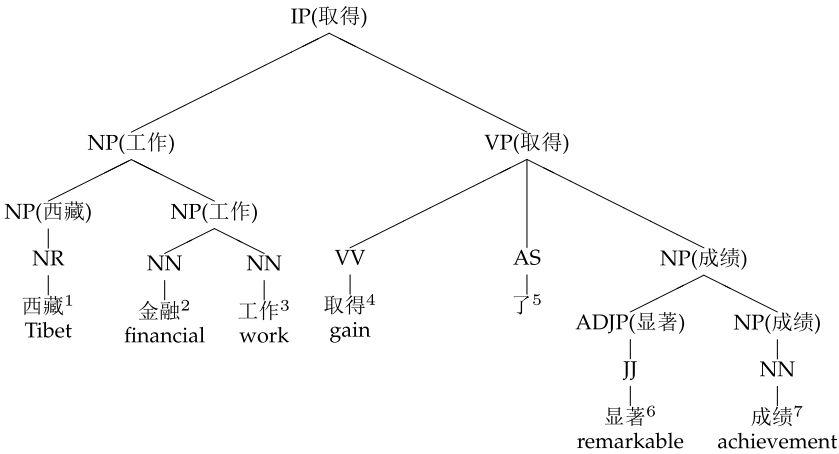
IP(取得)

NP(工作)

VP(取得)

NP(西藏)

NP(工作)

NR

西藏$^1$
Tibet

NN

金融$^2$
financial

NN

工作$^3$
work

VV

取得$^4$
gain

AS

了$^5$

NP(成绩)

ADJP(显著)

JJ

显著$^6$
remarkable

NP(成绩)

NN

成绩$^7$
achievement